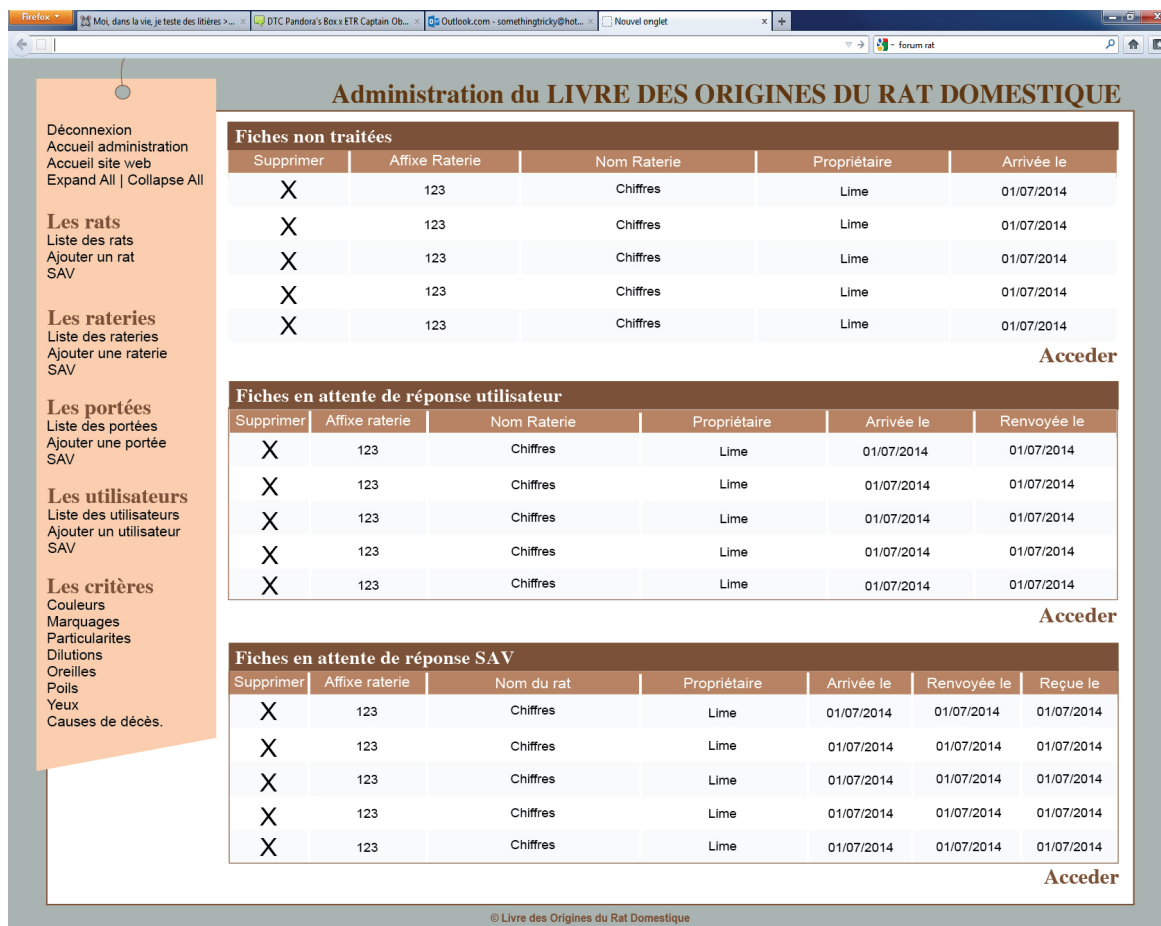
Firefox | Moi, dans la vie, je teste des litières >... × | DTC Pandora's Box x ETR Captain Ob... × | Outlook.com - somethingtricky@hot... × | Nouvel onglet × | +

forum rat

Administration du LIVRE DES ORIGINES DU RAT DOMESTIQUE

Déconnexion
Accueil administration
Accueil site web
Expand All | Collapse All

Les rats
Liste des rats
Ajouter un rat
SAV

Les rateries
Liste des rateries
Ajouter une raterie
SAV

Les portées
Liste des portées
Ajouter une portée
SAV

Les utilisateurs
Liste des utilisateurs
Ajouter un utilisateur
SAV

Les critères
Couleurs
Marquages
Particularites
Dilutions
Oreilles
Poils
Yeux
Causes de décès.

Fiches non traitées

| Supprimer | Affixe Raterie | Nom Raterie | Propriétaire | Arrivée le |
|---|---|---|---|---|
| X | 123 | Chiffres | Lime | 01/07/2014 |
| X | 123 | Chiffres | Lime | 01/07/2014 |
| X | 123 | Chiffres | Lime | 01/07/2014 |
| X | 123 | Chiffres | Lime | 01/07/2014 |
| X | 123 | Chiffres | Lime | 01/07/2014 |

Acceder

Fiches en attente de réponse utilisateur

| Supprimer | Affixe raterie | Nom Raterie | Propriétaire | Arrivée le | Renvoyée le |
|---|---|---|---|---|---|
| X | 123 | Chiffres | Lime | 01/07/2014 | 01/07/2014 |
| X | 123 | Chiffres | Lime | 01/07/2014 | 01/07/2014 |
| X | 123 | Chiffres | Lime | 01/07/2014 | 01/07/2014 |
| X | 123 | Chiffres | Lime | 01/07/2014 | 01/07/2014 |
| X | 123 | Chiffres | Lime | 01/07/2014 | 01/07/2014 |

Acceder

Fiches en attente de réponse SAV

| Supprimer | Affixe raterie | Nom du rat | Propriétaire | Arrivée le | Renvoyée le | Reçue le |
|---|---|---|---|---|---|---|
| X | 123 | Chiffres | Lime | 01/07/2014 | 01/07/2014 | 01/07/2014 |
| X | 123 | Chiffres | Lime | 01/07/2014 | 01/07/2014 | 01/07/2014 |
| X | 123 | Chiffres | Lime | 01/07/2014 | 01/07/2014 | 01/07/2014 |
| X | 123 | Chiffres | Lime | 01/07/2014 | 01/07/2014 | 01/07/2014 |
| X | 123 | Chiffres | Lime | 01/07/2014 | 01/07/2014 | 01/07/2014 |

Acceder

© Livre des Origines du Rat Domestique